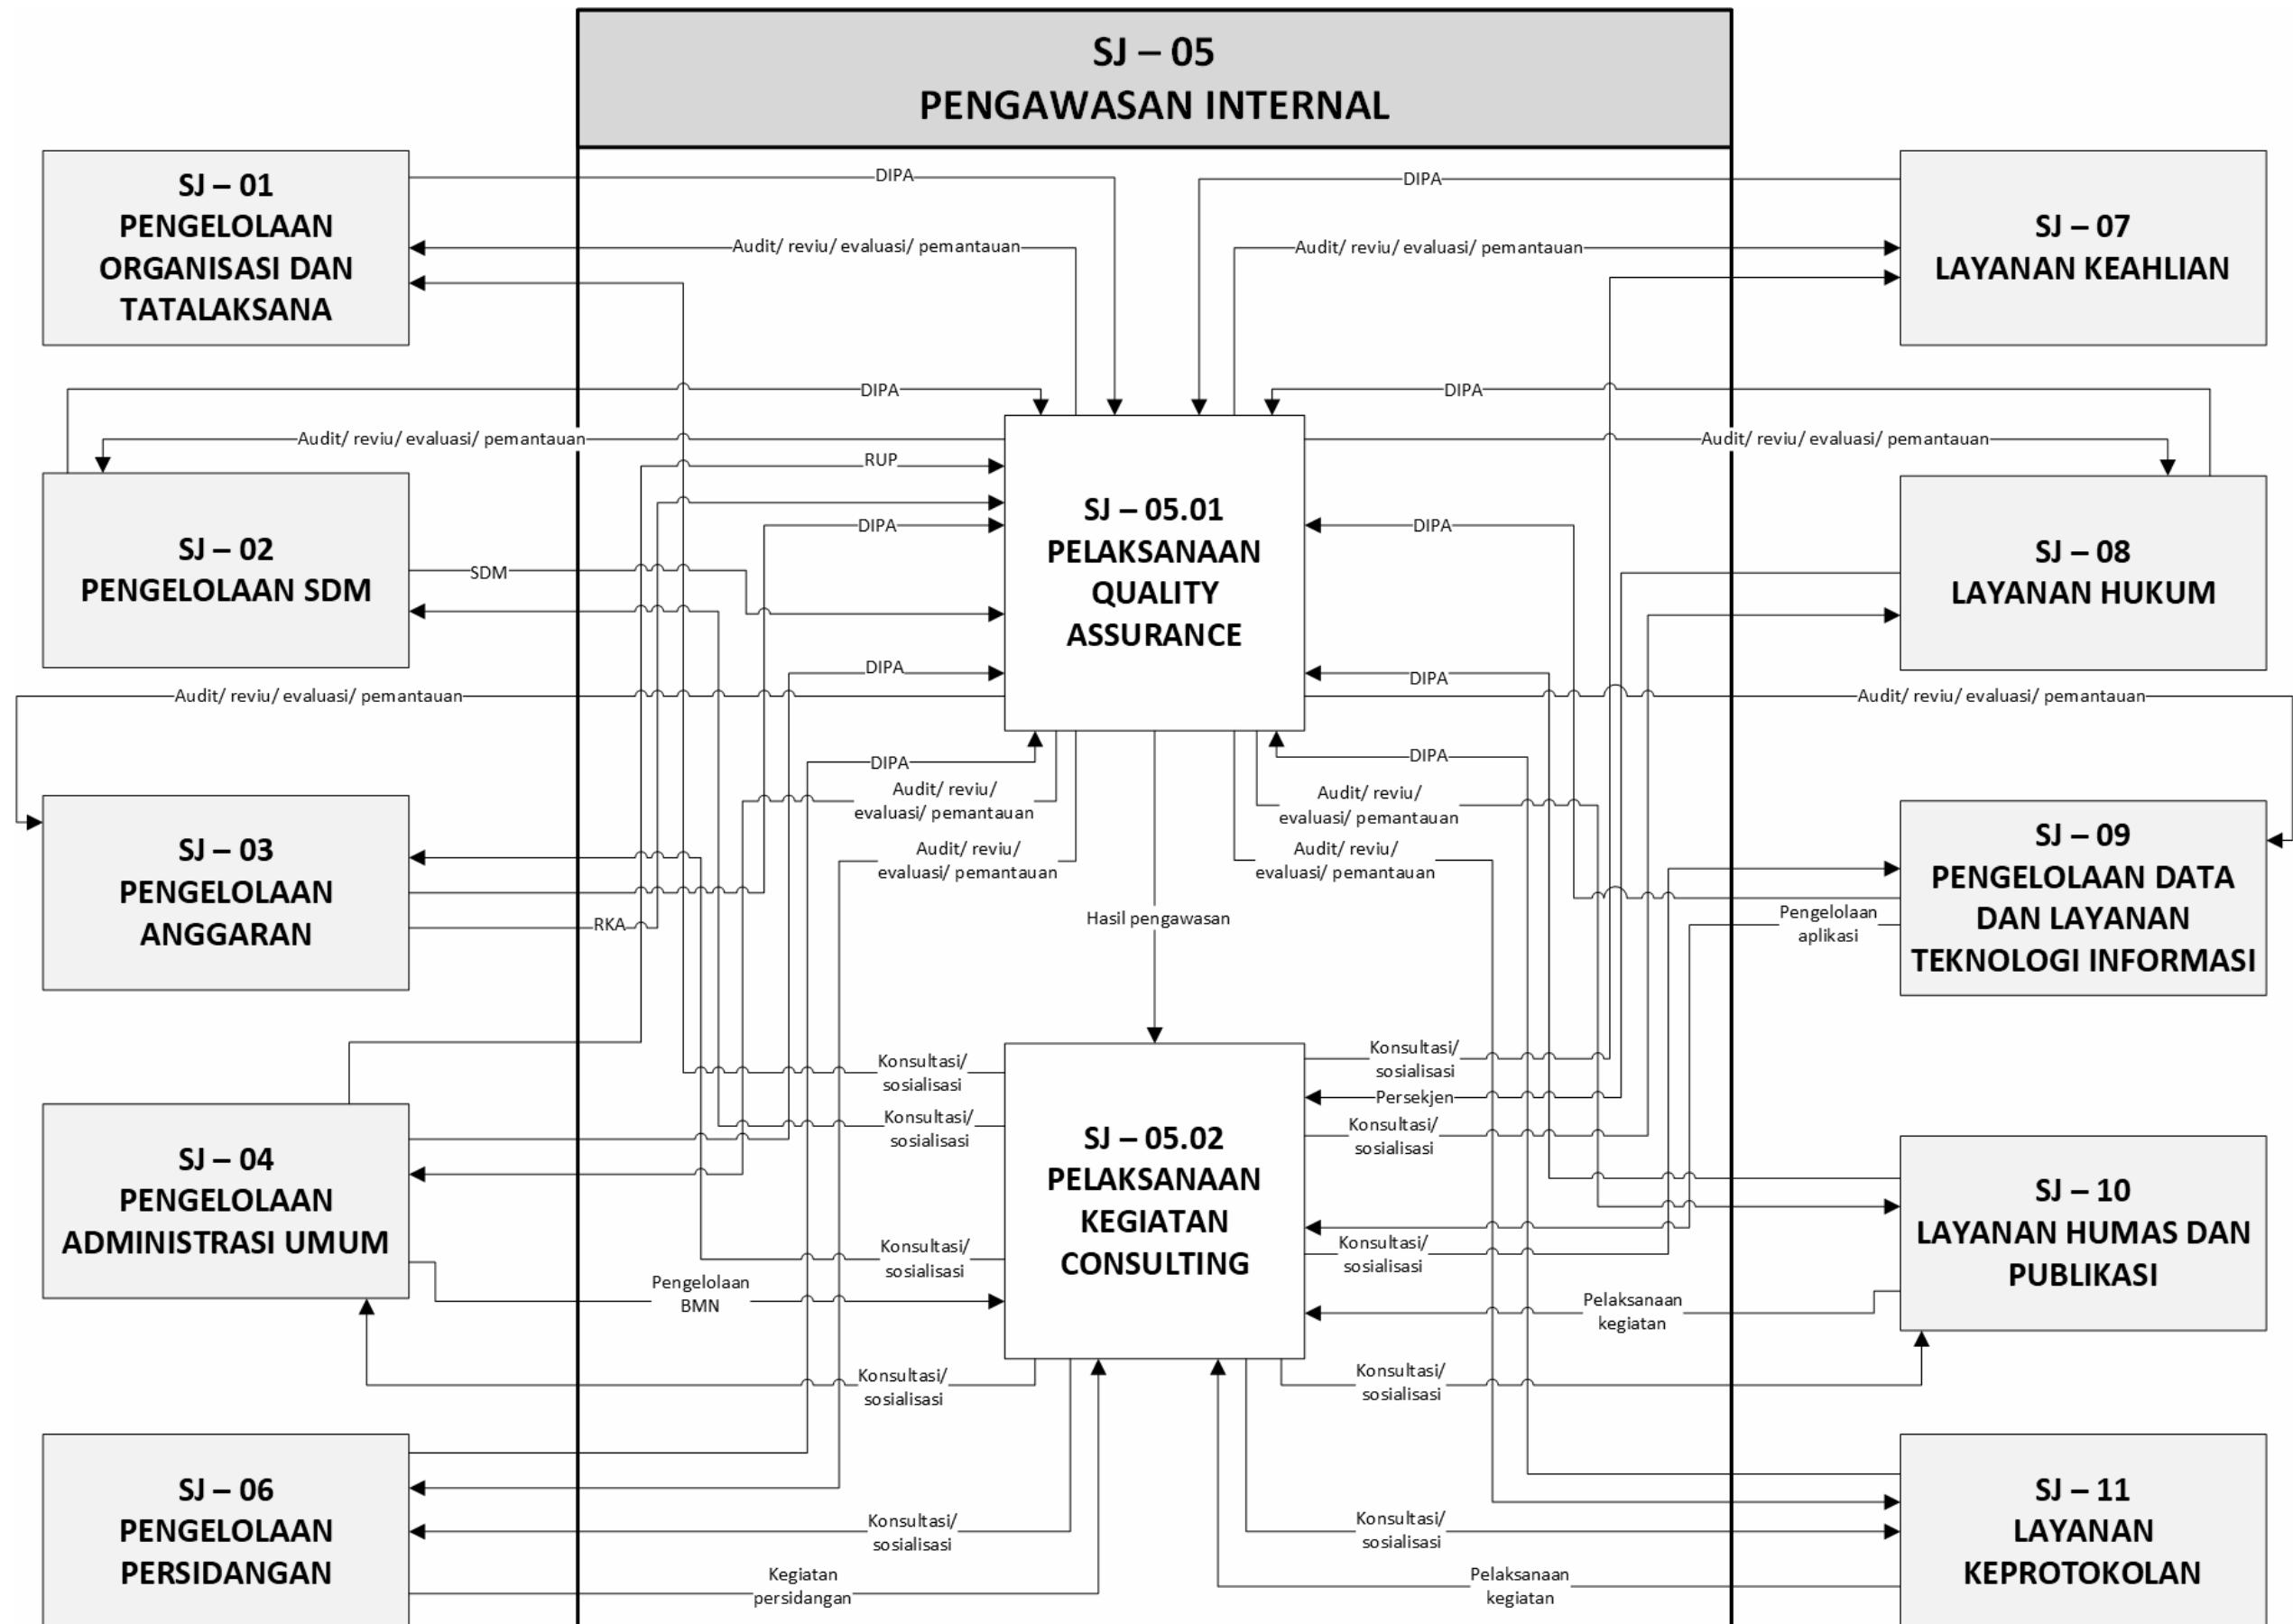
SJ – 05
PENGAWASAN INTERNAL

SJ – 01
PENGELOLAAN ORGANISASI DAN TATALAKSANA

SJ – 07
LAYANAN KEAHLIAN

DIPA
Audit/ reviu/ evaluasi/ pemantauan
DIPA
Audit/ reviu/ evaluasi/ pemantauan

DIPA
DIPA
Audit/ reviu/ evaluasi/ pemantauan
Audit/ reviu/ evaluasi/ pemantauan

SJ – 02
PENGELOLAAN SDM

RUP
DIPA
SDM

SJ – 05.01
PELAKSANAAN QUALITY ASSURANCE

DIPA

SJ – 08
LAYANAN HUKUM

DIPA
DIPA
Audit/ reviu/ evaluasi/ pemantauan
Audit/ reviu/ evaluasi/ pemantauan

SJ – 03
PENGELOLAAN ANGGARAN

DIPA
Audit/ reviu/ evaluasi/ pemantauan
Audit/ reviu/ evaluasi/ pemantauan
DIPA
Audit/ reviu/ evaluasi/ pemantauan
Audit/ reviu/ evaluasi/ pemantauan

RKA

Hasil pengawasan

SJ – 09
PENGELOLAAN DATA DAN LAYANAN TEKNOLOGI INFORMASI

Pengelolaan aplikasi

Konsultasi/ sosialisasi
Konsultasi/ sosialisasi
Persekjen
Konsultasi/ sosialisasi
Konsultasi/ sosialisasi

SJ – 04
PENGELOLAAN ADMINISTRASI UMUM

SJ – 05.02
PELAKSANAAN KEGIATAN CONSULTING

SJ – 10
LAYANAN HUMAS DAN PUBLIKASI

Konsultasi/ sosialisasi
Konsultasi/ sosialisasi
Pengelolaan BMN
Pelaksanaan kegiatan
Konsultasi/ sosialisasi
Konsultasi/ sosialisasi

SJ – 06
PENGELOLAAN PERSIDANGAN

SJ – 11
LAYANAN KEPROTOKOLAN

Konsultasi/ sosialisasi
Konsultasi/ sosialisasi
Kegiatan persidangan
Pelaksanaan kegiatan